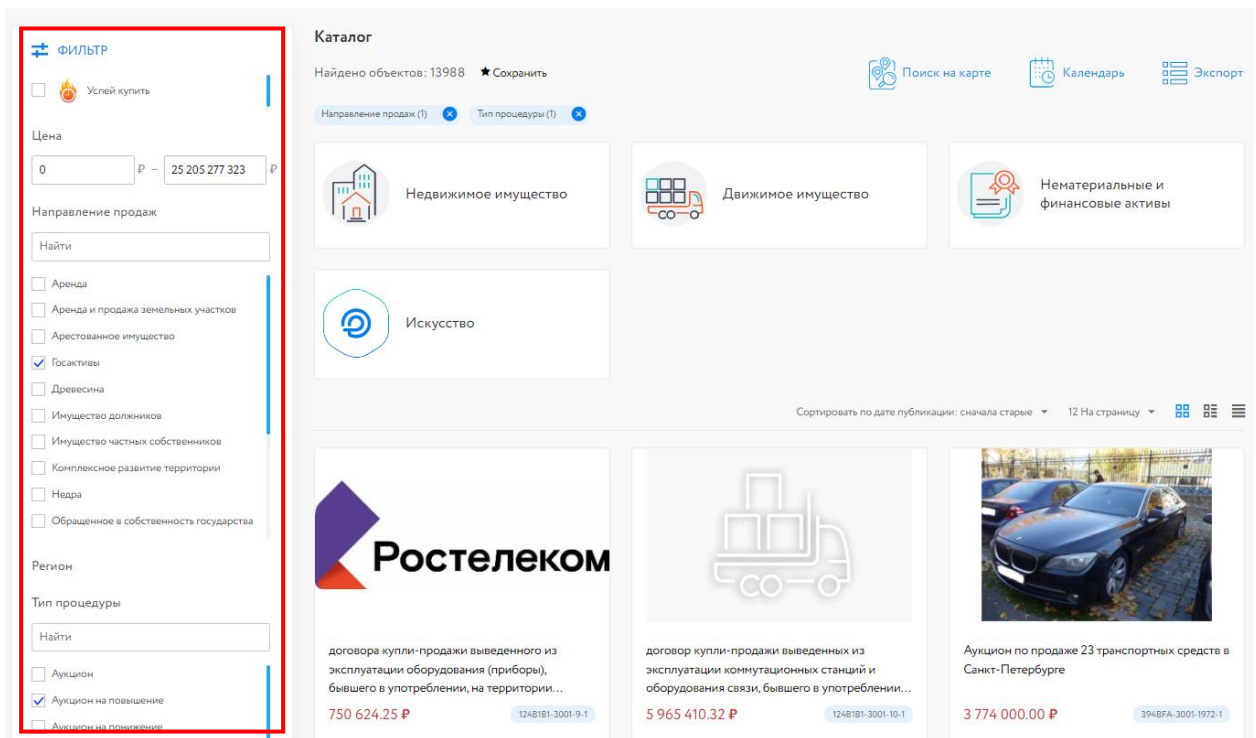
ФИЛЬТР

Успей купить

Цена

0 ₽ – 25 205 277 323 ₽

Направление продаж

Найти

Аренда
Аренда и продажа земельных участков
Арестованное имущество
Госактивы
Древесина
Имущество должников
Имущество частных собственников
Комплексное развитие территории
Недра
Обращенное в собственность государства

Регион

Тип процедуры

Найти

Аукцион
Аукцион на повышение
Аукцион на понижение

Каталог

Найдено объектов: 13988 ★ Сохранить

Поиск на карте Календарь Экспорт

Направление продаж (1) Тип процедуры (1)

Недвижимое имущество

Движимое имущество

Нематериальные и финансовые активы

Искусство

Сортировать по дате публикации: сначала старые 12 На страницу

Ростелеком

договора купли-продажи выведенного из эксплуатации оборудования (приборы), бывшего в употреблении, на территории…

750 624.25 ₽ 124B1B1-3001-9-1

договор купли-продажи выведенных из эксплуатации коммутационных станций и оборудования связи, бывшего в употреблении…

5 965 410.32 ₽ 124B1B1-3001-10-1

Аукцион по продаже 23 транспортных средств в Санкт-Петербурге

3 774 000.00 ₽ 394BFA-3001-1972-1